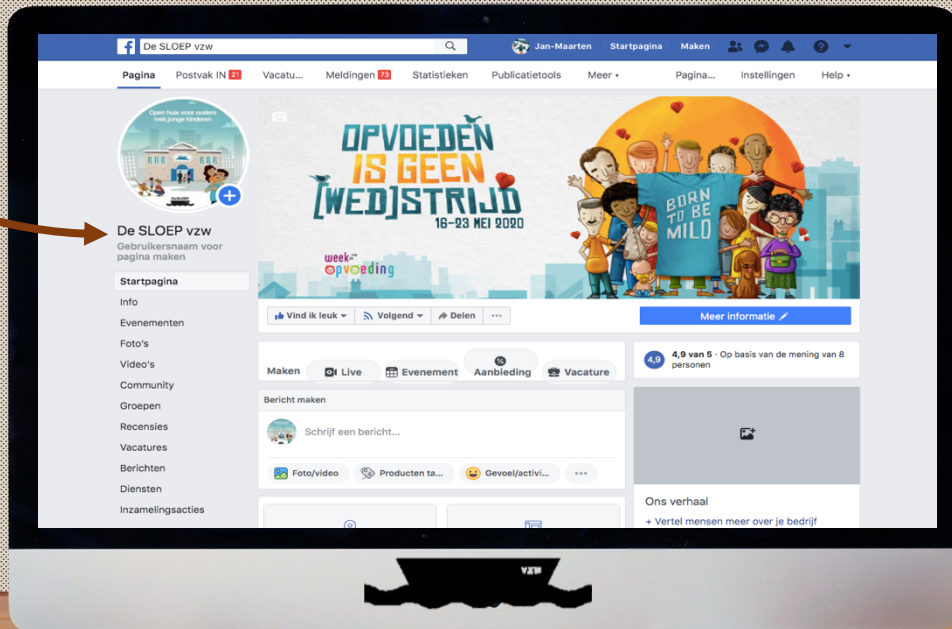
De SLOEP vzw

Jan-Maarten Startpagina Maken

Pagina Postvak IN 21 Vacatu... Meldingen 73 Statistieken Publicatietools Meer ▾ Pagina... Instellingen Help ▾

Open huis voor ouders met jonge kinderen

De SLOEP vzw
Gebruikersnaam voor pagina maken

Startpagina
Info
Evenementen
Foto's
Video's
Community
Groepen
Recensies
Vacatures
Berichten
Diensten
Inzamelingsacties

OPVOEDEN IS GEEN [WED]STRIJD
16-23 MEI 2020
week van de opvoeding
BORN TO BE MILD

Vind ik leuk ▾ Volgend ▾ Delen ···
Meer informatie

Maken Live Evenement Aanbieding Vacature

Bericht maken
Schrijf een bericht...
Foto/video Producten ta... Gevoel/activi... ···

4,9 4,9 van 5 · Op basis van de mening van 8 personen

Ons verhaal
+ Vertel mensen meer over je bedrijf